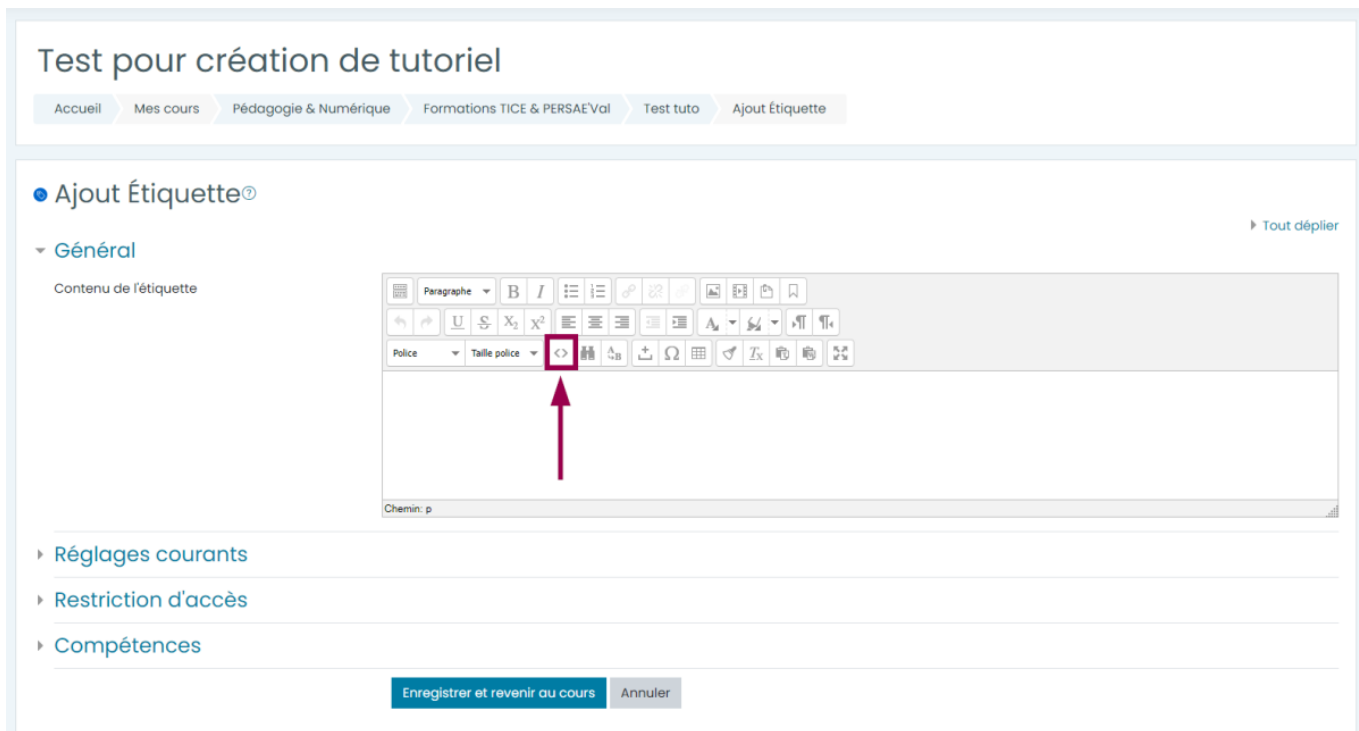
Test pour création de tutoriel

Accueil Mes cours Pédagogie & Numérique Formations TICE & PERSAE'Val Test tuto Ajout Étiquette

Ajout Étiquette

Tout déplier

Général

Contenu de l'étiquette

Paragraphe B I

$X_2$ $X^2$

Police Taille police

Chemin: p

Réglages courants

Restriction d'accès

Compétences

Enregistrer et revenir au cours Annuler